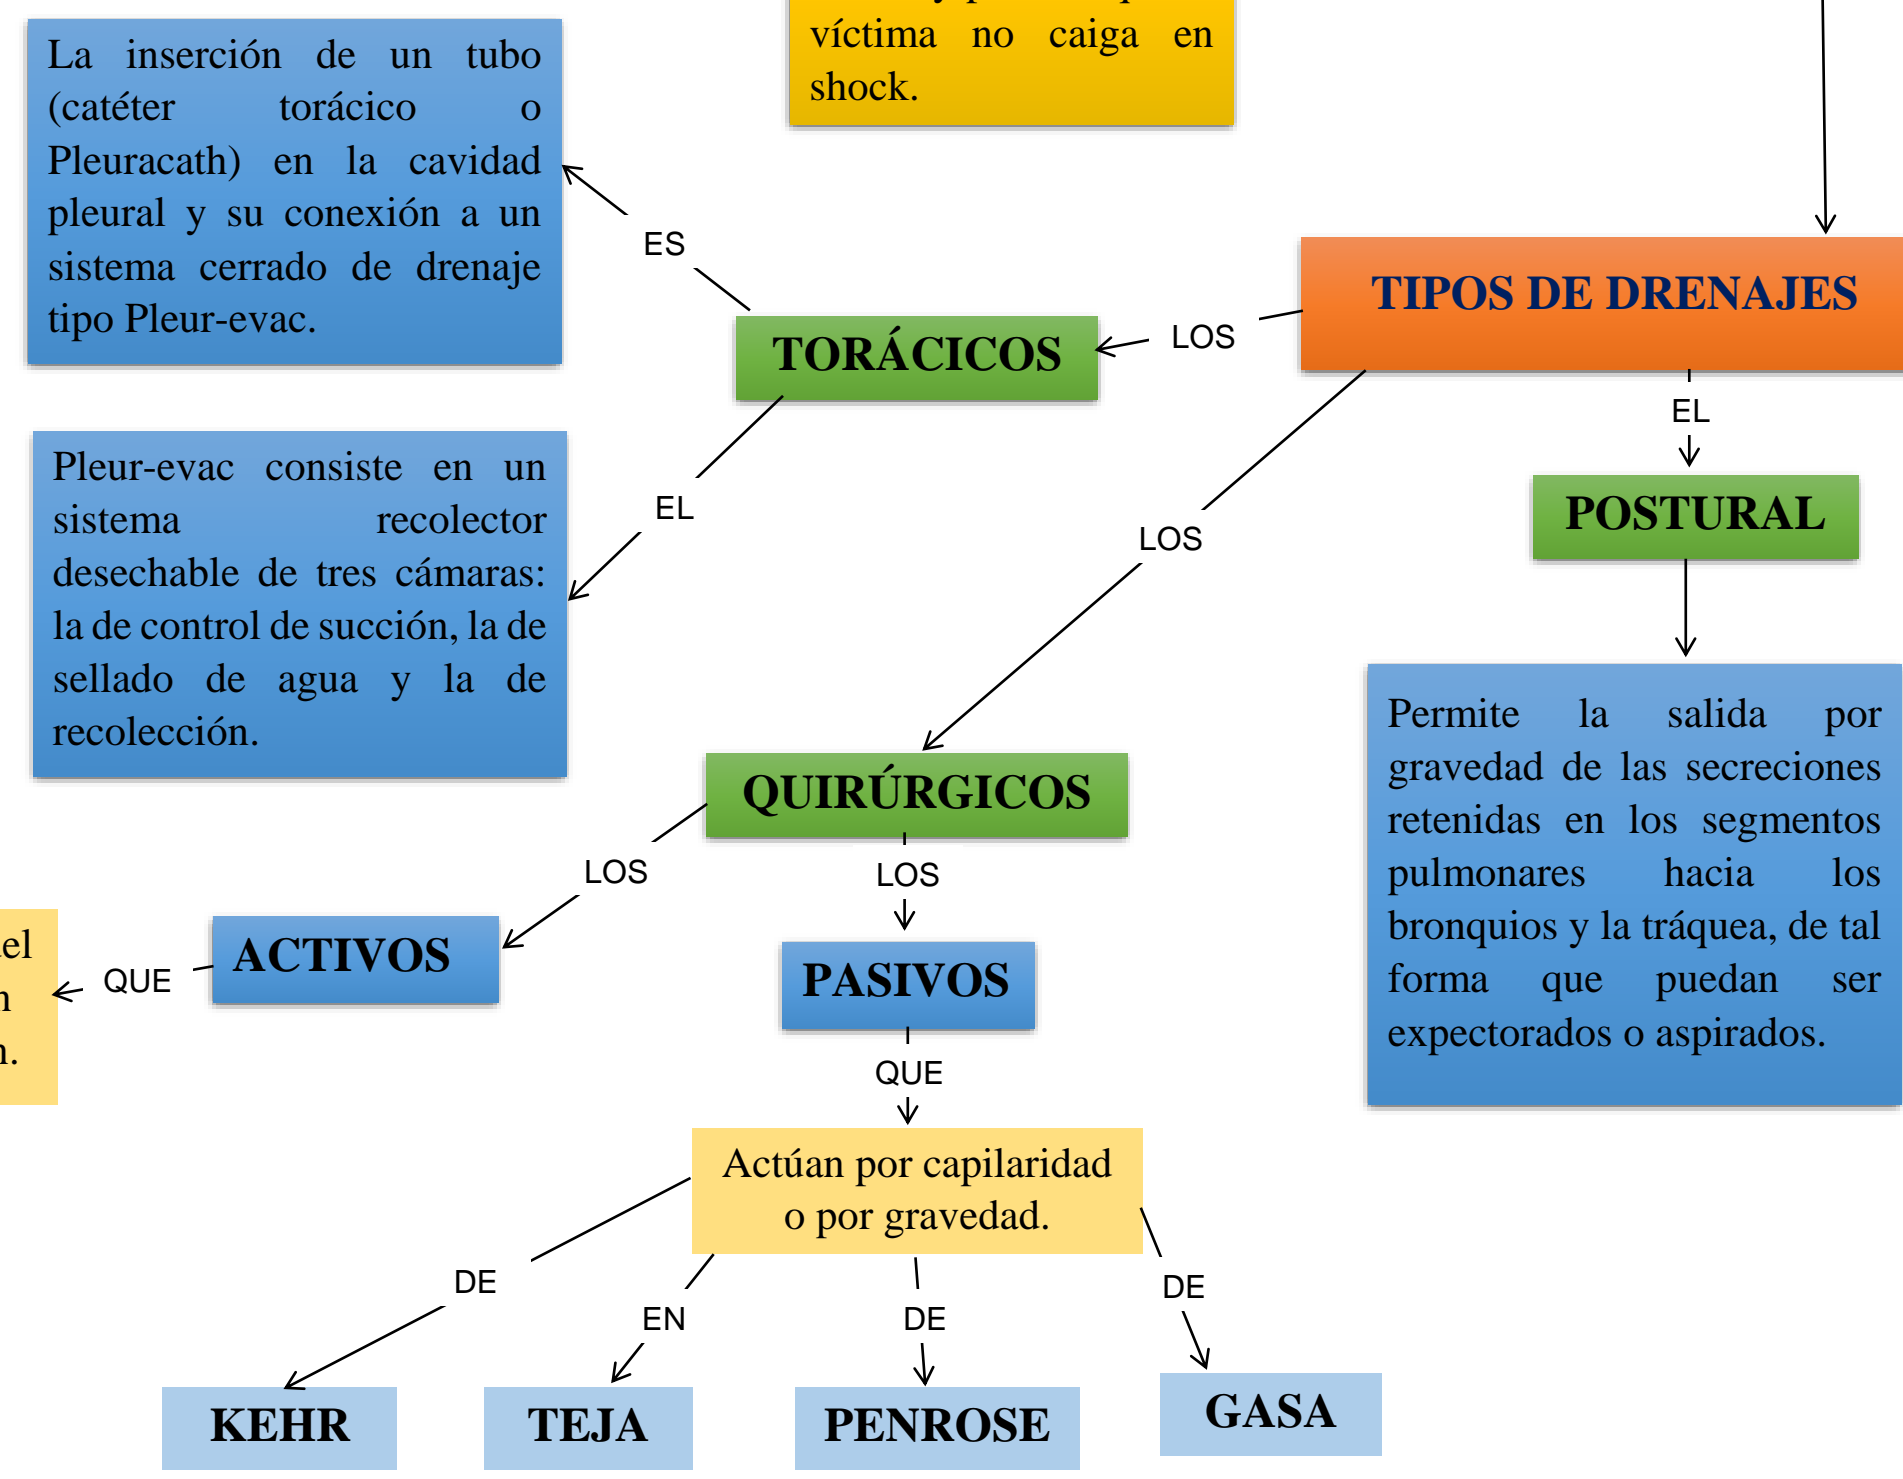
La inserción de un tubo (catéter torácico o Pleuracath) en la cavidad pleural y su conexión a un sistema cerrado de drenaje tipo Pleur-evac.

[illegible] víctima no caiga en shock.

ES

TORÁCICOS

LOS

TIPOS DE DRENAJES

EL

Pleur-evac consiste en un sistema recolector desechable de tres cámaras: la de control de succión, la de sellado de agua y la de recolección.

LOS

EL

POSTURAL

Permite la salida por gravedad de las secreciones retenidas en los segmentos pulmonares hacia los bronquios y la tráquea, de tal forma que puedan ser expectorados o aspirados.

QUIRÚRGICOS

LOS

LOS

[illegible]el
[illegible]n
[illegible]n.

QUE

ACTIVOS

PASIVOS

QUE

Actúan por capilaridad o por gravedad.

DE

EN

DE

DE

KEHR

TEJA

PENROSE

GASA